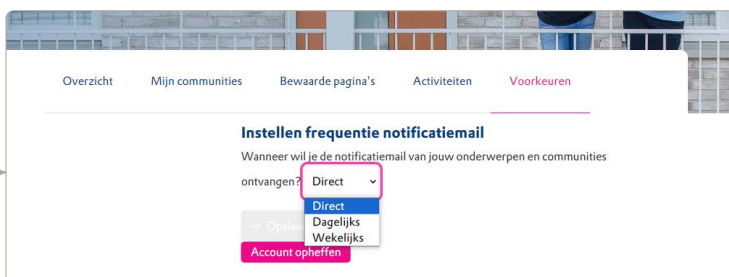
Overzicht Mijn communities Bewaarde pagina's Activiteiten Voorkeuren

Instellen frequentie notificatiemail

Wanneer wil je de notificatiemail van jouw onderwerpen en communities ontvangen? Direct

Direct
Dagelijks
Wekelijks

→ Opsla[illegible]

Account opheffen